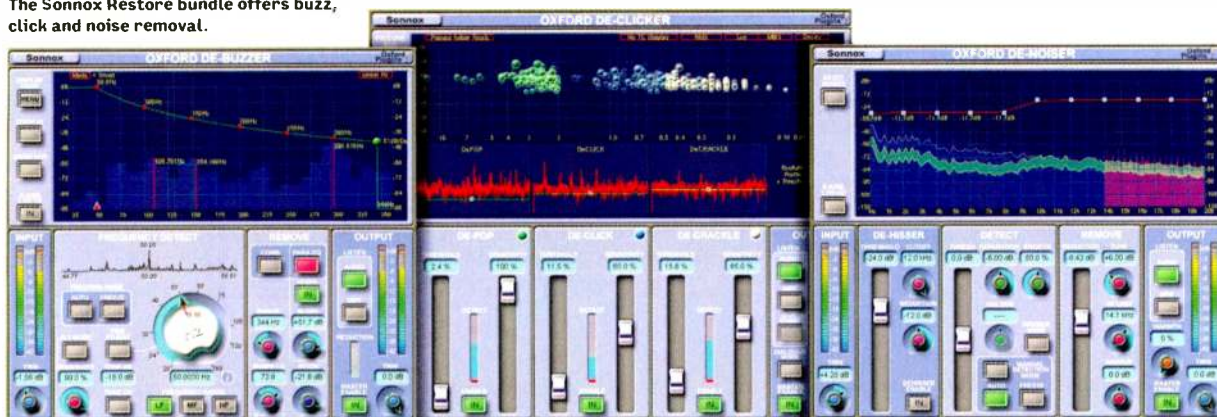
The Sonnox Restore bundle offers buzz, click and noise removal.

Sonnox

OXFORD DE-BUZZER

INPUT

FREQUENCY DETECT

REMOVE

OUTPUT

Sonnox

OXFORD DE-CLICKER

DE-POP

DE-CLICK

DE-CRACKLE

Sonnox

OXFORD DE-NOISER

INPUT

DE-HISSER

DETECT

REMOVE

OUTPUT